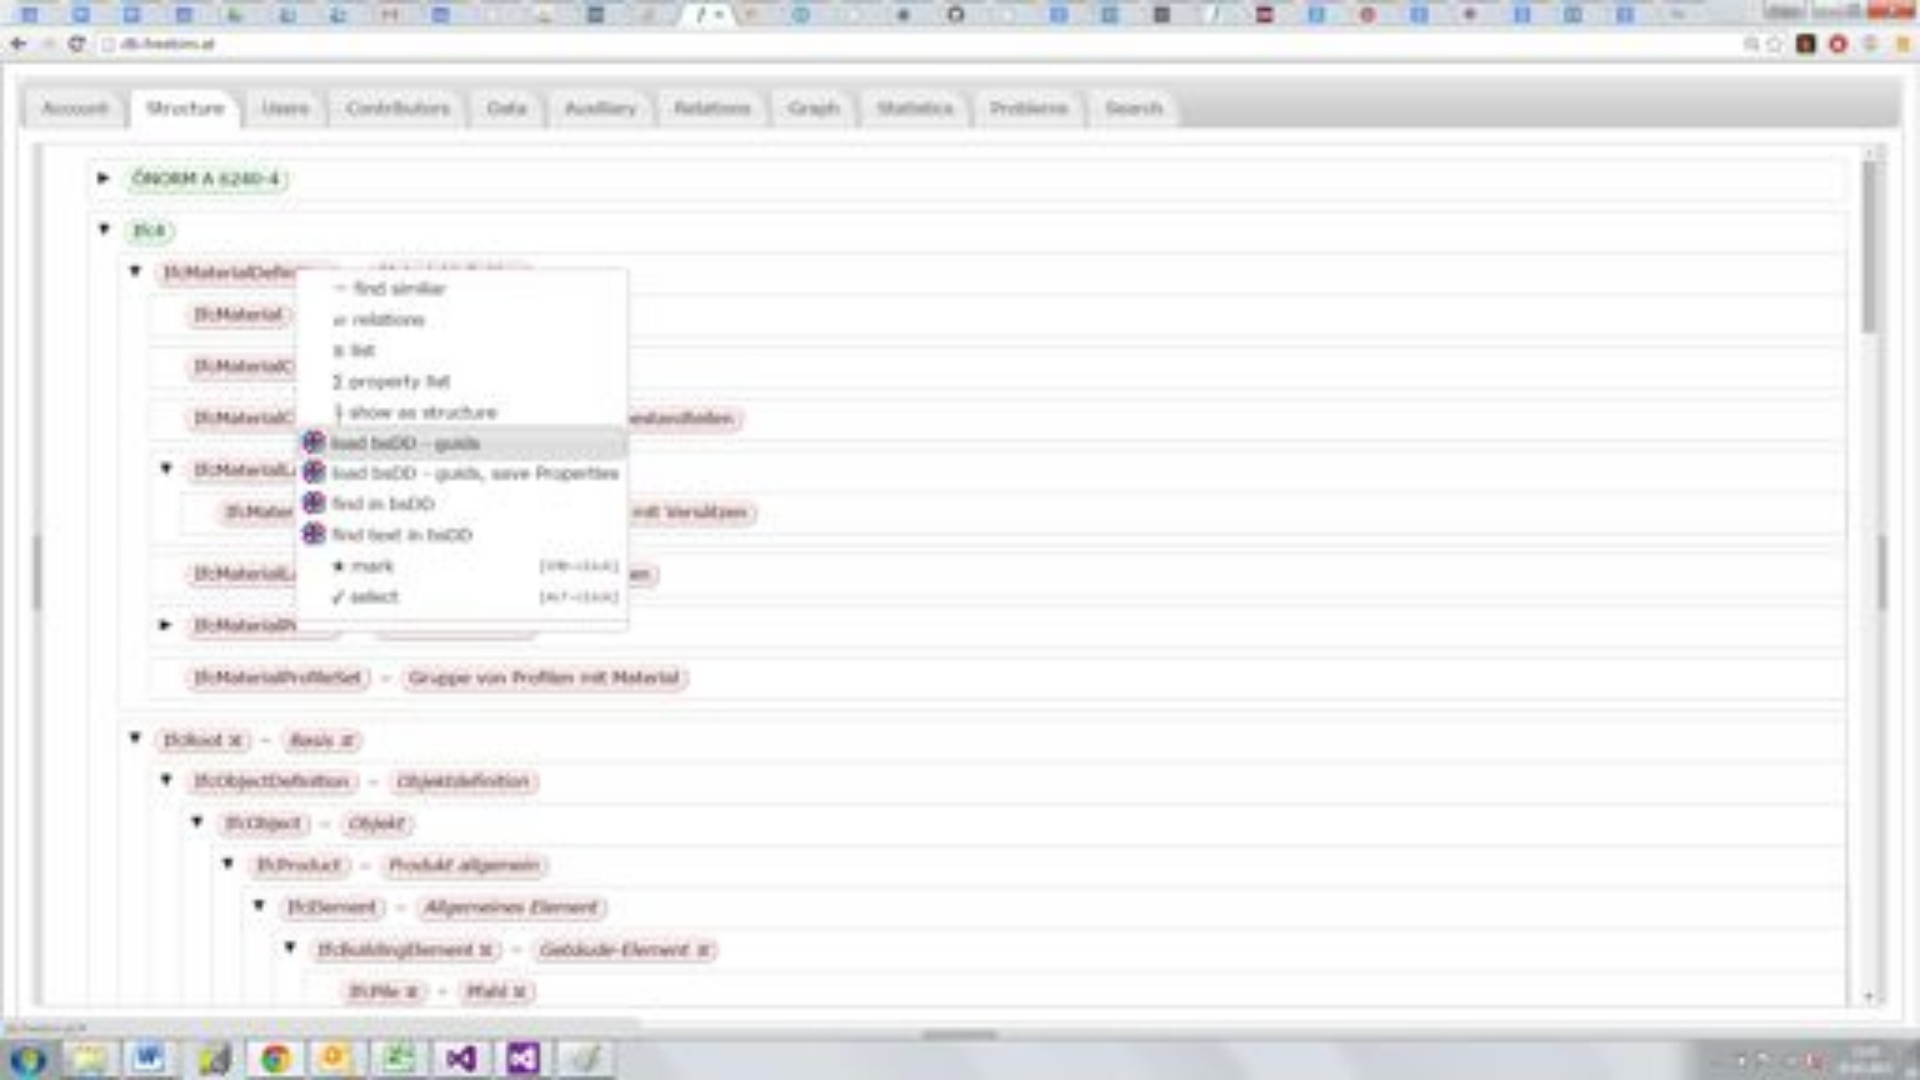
db.freebim.at

Account | Structure | Users | Contributors | Data | Auxiliary | Relations | Graph | Statistics | Problems | Search

▶ ÖNORM A 6240-4

▼ IfcX

▼ IfcMaterialDefin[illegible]

IfcMaterial

IfcMaterialC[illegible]

IfcMaterialC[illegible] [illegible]bestandteilen

▼ IfcMaterialL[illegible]

IfcMater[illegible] mit Versätzen

IfcMaterialL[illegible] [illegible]en

▶ IfcMaterialP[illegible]

IfcMaterialProfileSet – Gruppe von Profilen mit Material

↔ find similar
�Relations
≡ list
⁝ property list
⁝ show as structure
load bsDD - guids
load bsDD - guids, save Properties
find in bsDD
find text in bsDD
★ mark [CTRL+CLICK]
✓ select [ALT+CLICK]

▼ IfcRoot ⊠ – Basis ⊠

▼ IfcObjectDefinition – Objektdefinition

▼ IfcObject – Objekt

▼ IfcProduct – Produkt allgemein

▼ IfcElement – Allgemeines Element

▼ IfcBuildingElement ⊠ – Gebäude-Element ⊠

IfcPile ⊠ – Pfahl ⊠